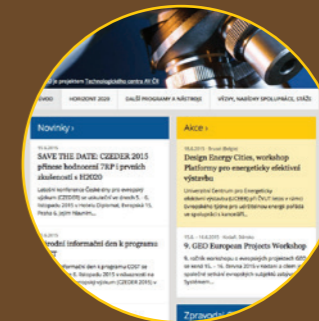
je projektem Technologického centra AV ČR

ÚVOD | HORIZONT 2020 | DALŠÍ PROGRAMY A NÁSTROJE | VĚDY, NÁSTROJE SPOLUPRÁCE, STÁŽE

Novinky ›

SAVE THE DATE: CZEDER 2015 přinese hodnocení 7RP i prvních zkušeností z H2020

Letošní konference České dny pro evropský výzkum (CZEDER) se uskuteční ve dnech 5. - 6. listopadu 2015 v Hotelu Diplomat, Evropská 15, Praha 6. Jejím hlavním...

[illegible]

Národní informační den k programu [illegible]

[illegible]

Akce ›

Design Energy Cities, workshop Platformy pro energetický efektivní výstavbu

Univerzitní Centrum pro Energeticky efektivní budovy (UCEEB) při ČVUT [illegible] v rámci Evropského týdne pro udržitelnou energii pořádá ve spolupráci s kanceláří...

9. GEO European Projects Workshop

9. ročník workshopu o evropských projektech GEO se koná 15. - 16. června 2015 v Norsku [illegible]

Zpravodaj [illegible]